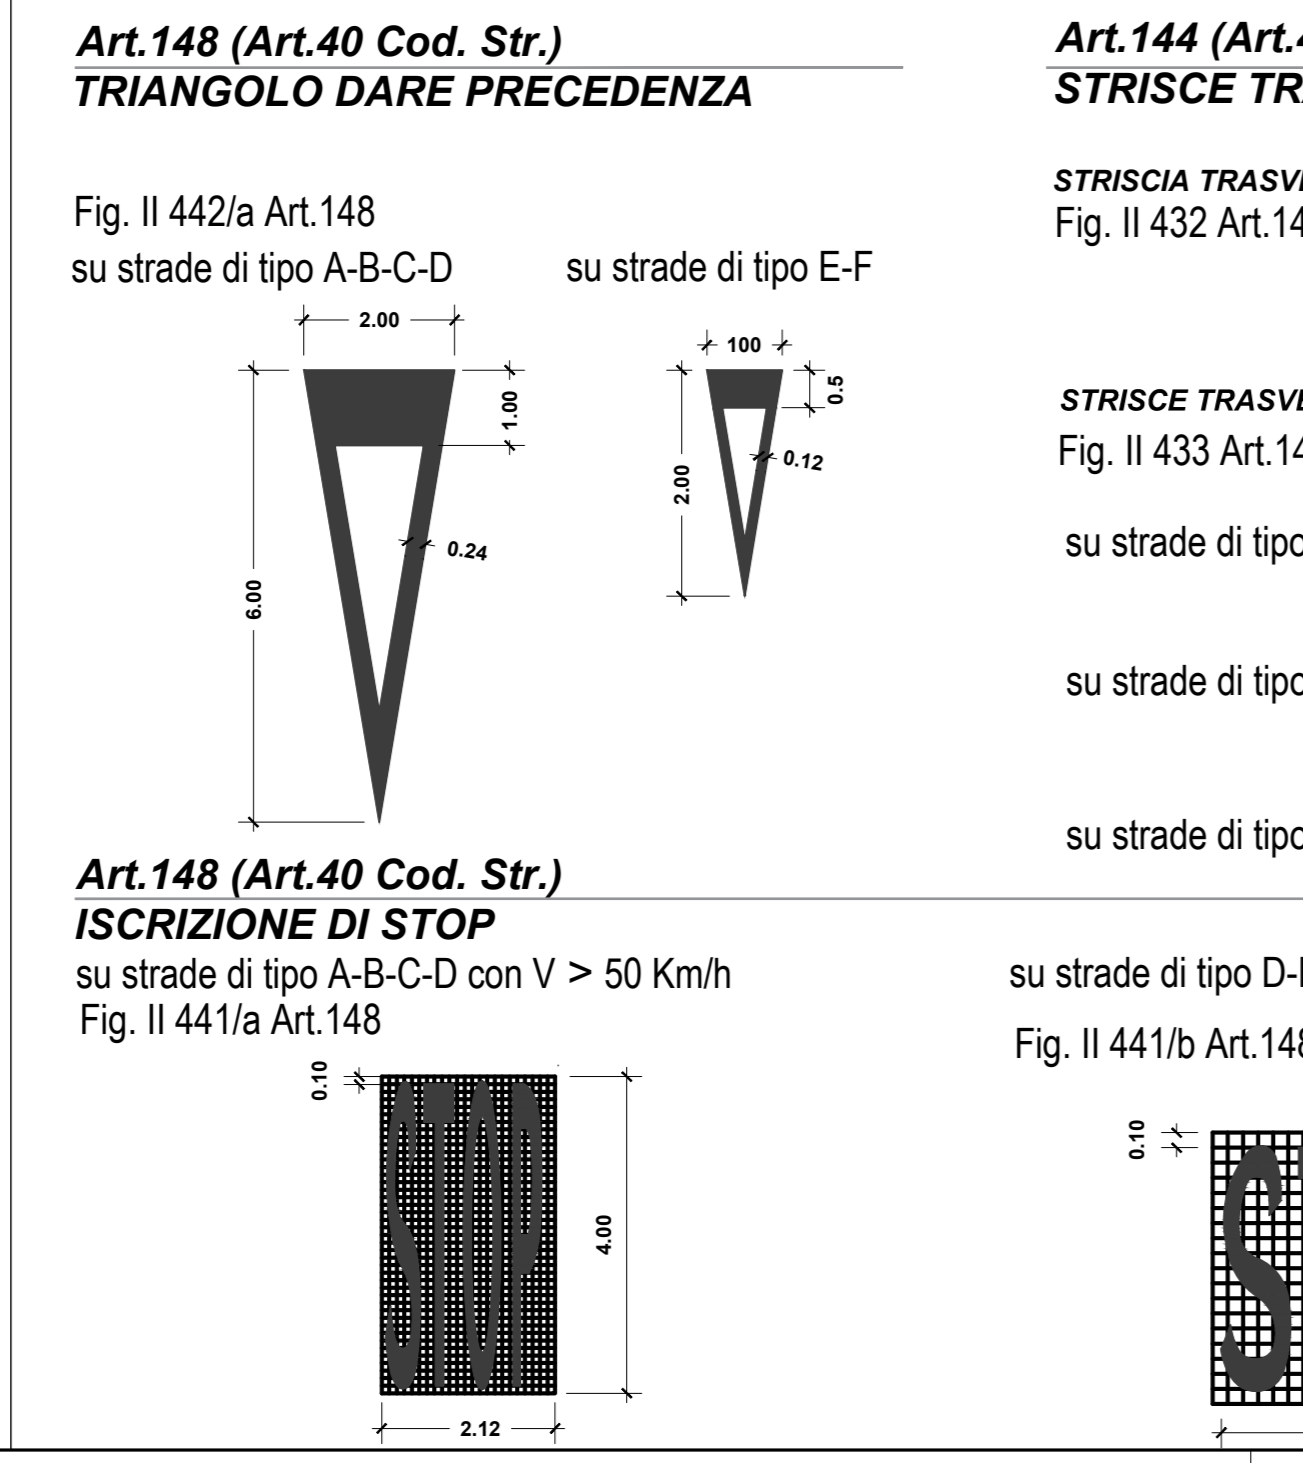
Art.148 (Art.40 Cod. Str.)
TRIANGOLO DARE PRECEDENZA

Fig. II 442/a Art.148

su strade di tipo A-B-C-D

su strade di tipo E-F

2.00

1.00

0.24

6.00

100

0.5

0.12

2.00

Art.144 (Art.4
STRISCE TR

STRISCIA TRASV
Fig. II 432 Art.14

STRISCE TRASV
Fig. II 433 Art.14

su strade di tipo

su strade di tipo

su strade di tipo

Art.148 (Art.40 Cod. Str.)
ISCRIZIONE DI STOP

su strade di tipo A-B-C-D con V > 50 Km/h
Fig. II 441/a Art.148

0.10

STOP

4.00

2.12

su strade di tipo D-
Fig. II 441/b Art.14

0.10

S